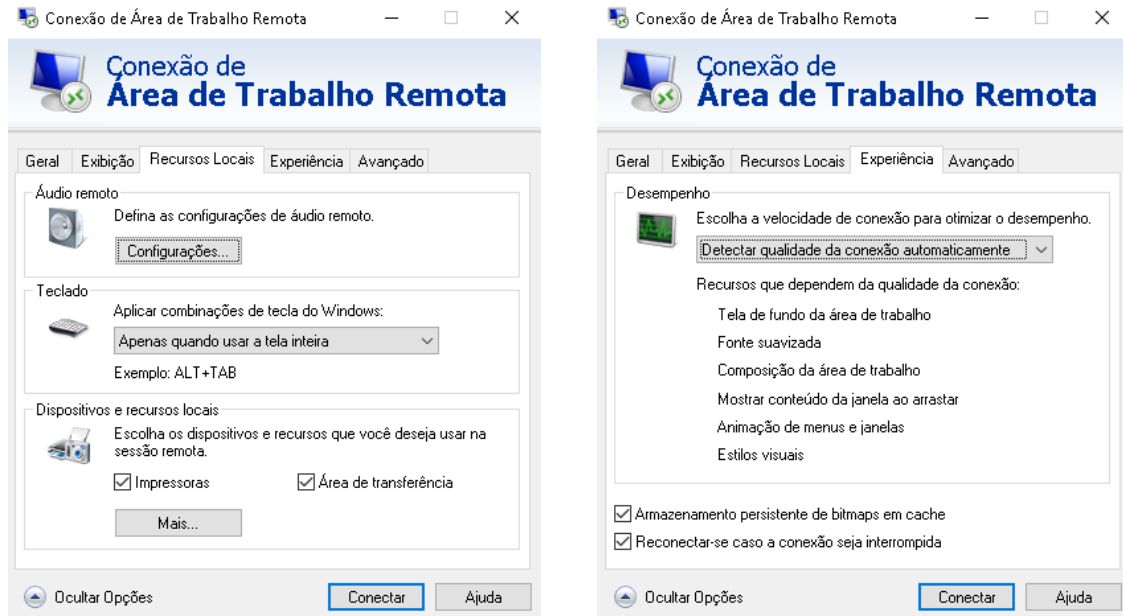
Conexão de Área de Trabalho Remota

Conexão de
Área de Trabalho Remota

Geral | Exibição | Recursos Locais | Experiência | Avançado

Áudio remoto
Defina as configurações de áudio remoto.
Configurações...

Teclado
Aplicar combinações de tecla do Windows:
Apenas quando usar a tela inteira
Exemplo: ALT+TAB

Dispositivos e recursos locais
Escolha os dispositivos e recursos que você deseja usar na sessão remota.
☑ Impressoras ☑ Área de transferência
Mais...

Ocultar Opções
Conectar
Ajuda

Conexão de Área de Trabalho Remota

Conexão de
Área de Trabalho Remota

Geral | Exibição | Recursos Locais | Experiência | Avançado

Desempenho
Escolha a velocidade de conexão para otimizar o desempenho.
Detectar qualidade da conexão automaticamente
Recursos que dependem da qualidade da conexão:
Tela de fundo da área de trabalho
Fonte suavizada
Composição da área de trabalho
Mostrar conteúdo da janela ao arrastar
Animação de menus e janelas
Estilos visuais

☑ Armazenamento persistente de bitmaps em cache
☑ Reconectar-se caso a conexão seja interrompida

Ocultar Opções
Conectar
Ajuda